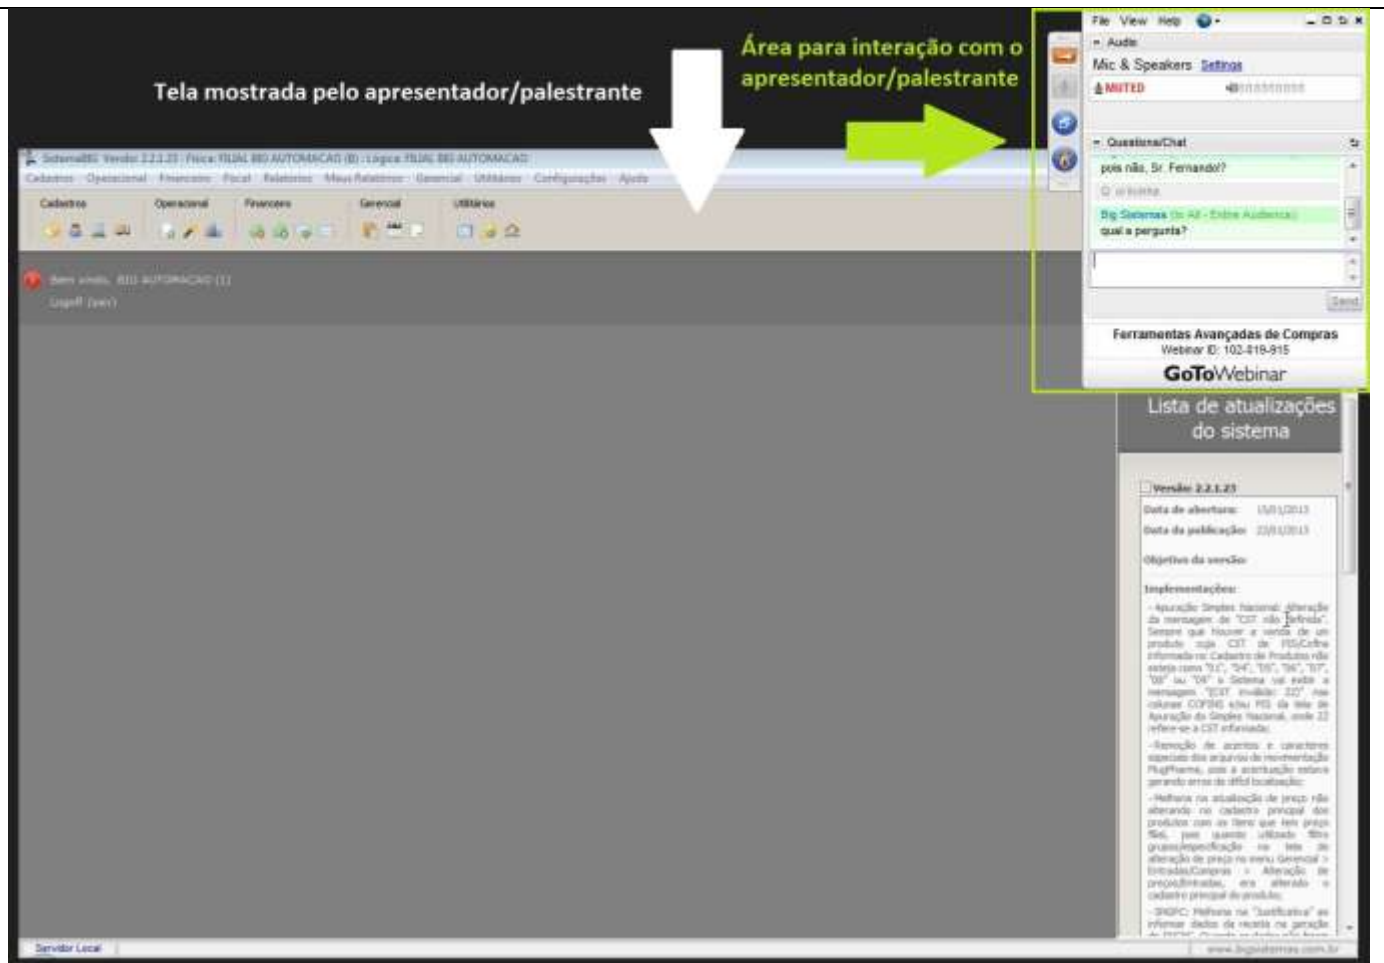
Tela mostrada pelo apresentador/palestrante

Área para interação com o apresentador/palestrante

File View Help

Audio

Mic & Speakers Settings

MUTED

Questions/Chat

pois não, Sr. Fernando?

Big Sistemas (to All - Entire Audience):

qual a pergunta?

Send

Ferramentas Avançadas de Compras

Webinar ID: 102-819-915

GoToWebinar

SistemaBIG Versão 2.2.1.23 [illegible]

Cadastros Operacional Financeiro Fiscal Relatórios Meus Relatórios Gerencial Utilitários Configurações Ajuda

Cadastros Operacional Financeiro Gerencial Utilitários

Bem vindo, BIG AUTOMACAO (1)

Logoff (sair)

Lista de atualizações do sistema

Versão: 2.2.1.23

Data de abertura: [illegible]

Data da publicação: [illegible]

Objetivo da versão:

Implementações:

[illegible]

Servidor Local

www.bigsistemas.com.br